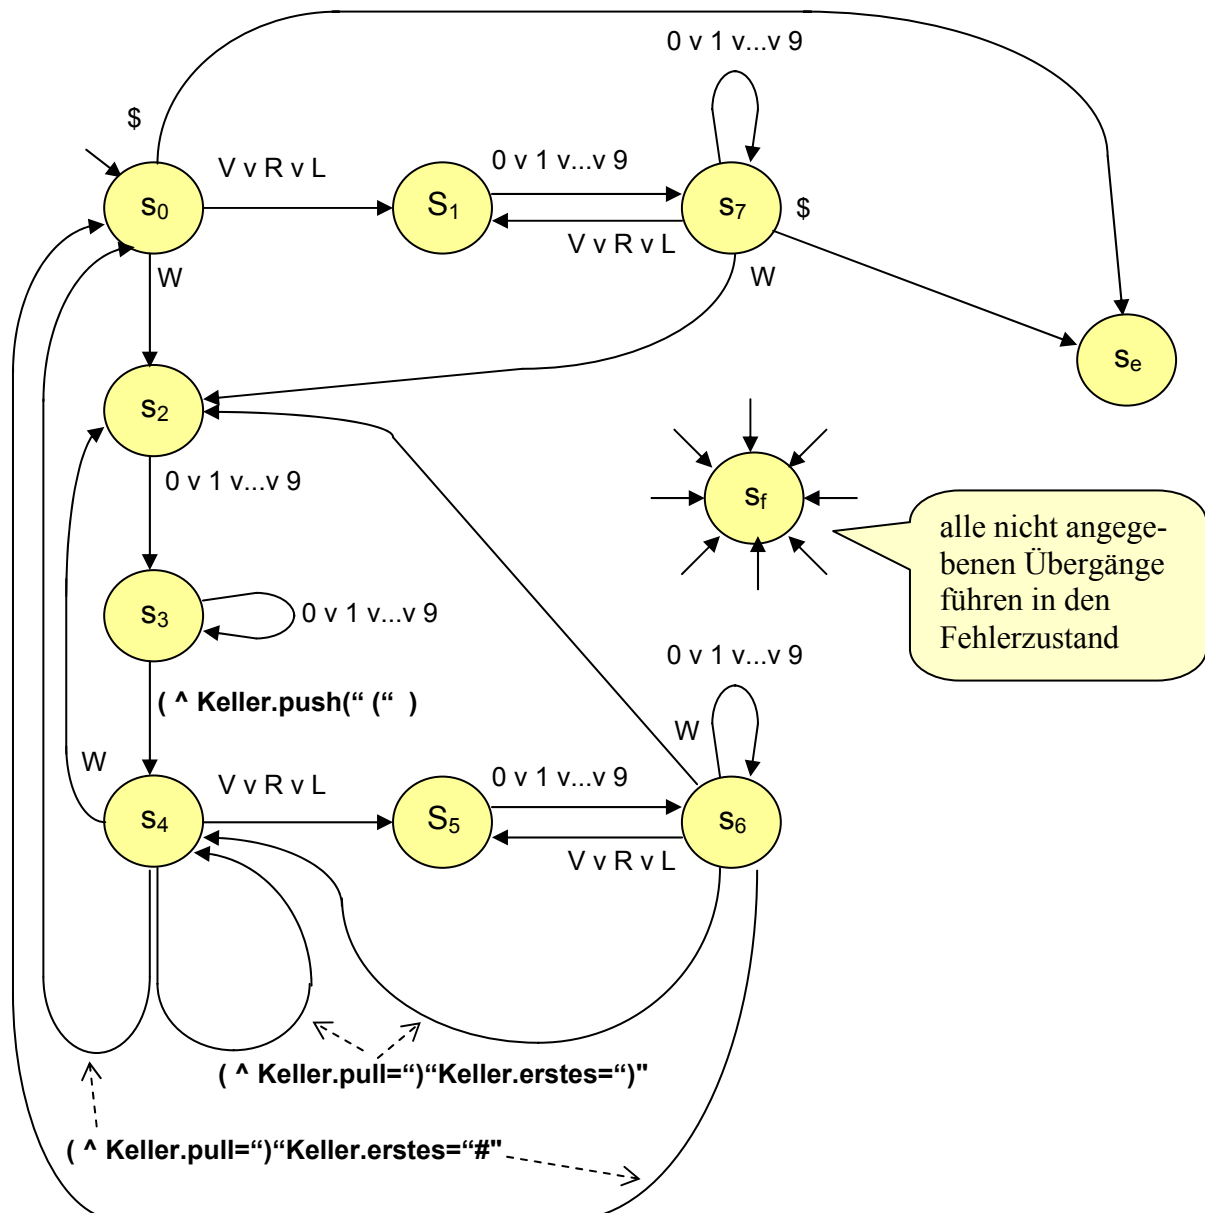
0 v 1 v...v 9

$

V v R v L

0 v 1 v...v 9

$s_0$

$S_1$

$s_7$

$

V v R v L

W

W

$s_e$

$s_2$

0 v 1 v...v 9

$s_f$

alle nicht angegebenen Übergänge führen in den Fehlerzustand

$s_3$

0 v 1 v...v 9

0 v 1 v...v 9

( ^ Keller.push(“ (“ )

W

W

V v R v L

0 v 1 v...v 9

$s_4$

$S_5$

$s_6$

V v R v L

( ^ Keller.pull=“)“Keller.erstes=“)"

( ^ Keller.pull=“)“Keller.erstes=“#"